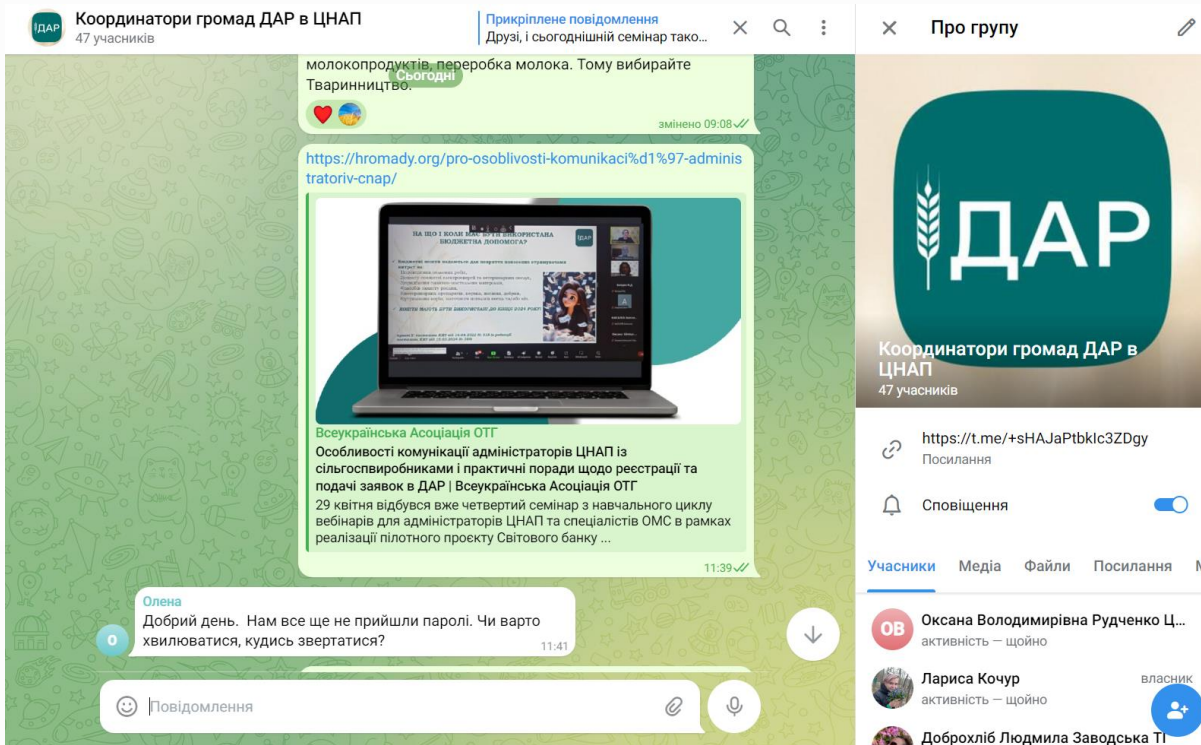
ДАР
Координатори громад ДАР в ЦНАП
47 учасників

Прикріплене повідомлення
Друзі, і сьогоднішній семінар тако...

молокопродуктів, переробка молока. Тому вибирайте Тваринництво.

Сьогодні

змінено 09:08

https://hromady.org/pro-osoblivosti-komunikaci%d1%97-administratoriv-cnap/

НА ЩО І КОЛИ МАЄ БУТИ ВИКОРИСТАНА БЮДЖЕТНА ДОПОМОГА?

ДАР

Всеукраїнська Асоціація ОТГ
Особливості комунікації адміністраторів ЦНАП із сільгоспвиробниками і практичні поради щодо реєстрації та подачі заявок в ДАР | Всеукраїнська Асоціація ОТГ
29 квітня відбувся вже четвертий семінар з навчального циклу вебінарів для адміністраторів ЦНАП та спеціалістів ОМС в рамках реалізації пілотного проєкту Світового банку ...

11:39

Олена
Добрий день. Нам все ще не прийшли паролі. Чи варто хвилюватися, кудись звертатися?
11:41

О

Повідомлення

Про групу

ДАР

Координатори громад ДАР в ЦНАП
47 учасників

https://t.me/+sHAJaPtbkIc3ZDgy
Посилання

Сповіщення

Учасники Медіа Файли Посилання М

ОВ
Оксана Володимирівна Рудченко Ц...
активність — щойно

Лариса Кочур
активність — щойно
власник

Доброхліб Людмила Заводська ТГ